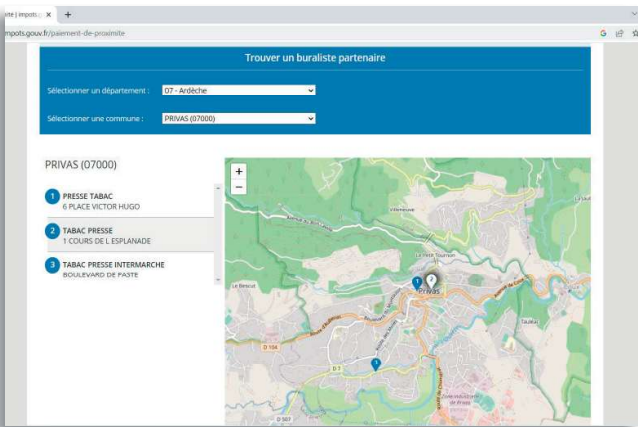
ite | impots. ×  +

mpots.gouv.fr/paiement-de-proximite

Trouver un buraliste partenaire

Sélectionner un département : 07 - Ardèche

Sélectionner une commune : PRIVAS (07000)

PRIVAS (07000)

1 PRESSE TABAC
6 PLACE VICTOR HUGO

2 TABAC PRESSE
1 COURS DE L ESPLANADE

3 TABAC PRESSE INTERMARCHE
BOULEVARD DE PASTE

+
−

Privas

Le Mas Tournon

Le Bescut

Coux

D 104

D 2

D 507